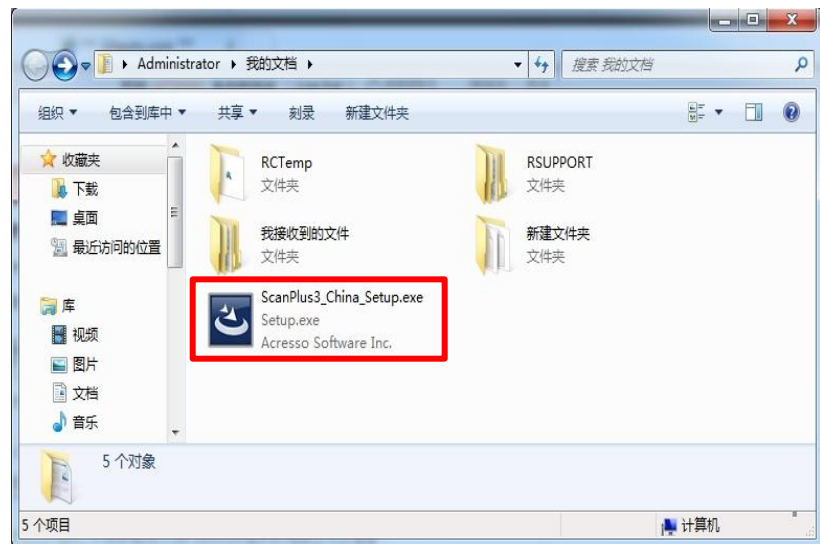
Administrator ▸ 我的文档 ▸

搜索 我的文档

组织 ▾ 包含到库中 ▾ 共享 ▾ 刻录 新建文件夹

收藏夹
下载
桌面
最近访问的位置

库
视频
图片
文档
音乐

RCTemp
文件夹

RSUPPORT
文件夹

我接收到的文件
文件夹

新建文件夹
文件夹

ScanPlus3_China_Setup.exe
Setup.exe
Acresso Software Inc.

5 个对象

5 个项目

计算机